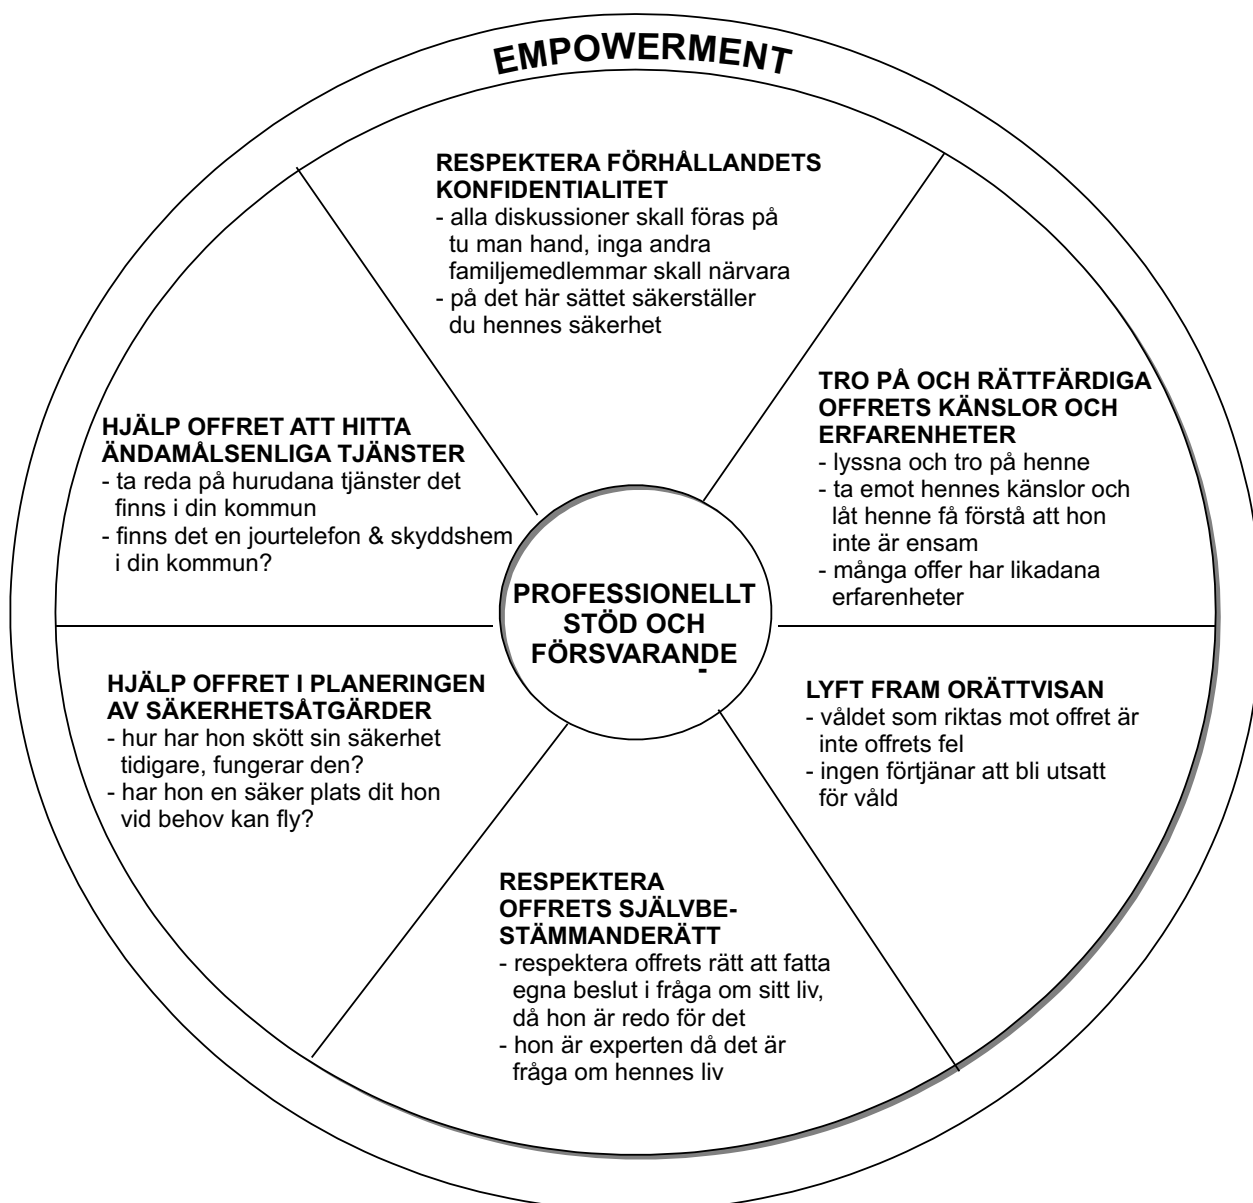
EMPOWERMENT

RESPEKTERA FÖRHÅLLANDETS KONFIDENTIALITET
- alla diskussioner skall föras på tu man hand, inga andra familjemedlemmar skall närvara
- på det här sättet säkerställer du hennes säkerhet

HJÄLP OFFRET ATT HITTA ÄNDAMÅLSENLIGA TJÄNSTER
- ta reda på hurudana tjänster det finns i din kommun
- finns det en jourtelefon & skyddshem i din kommun?

TRO PÅ OCH RÄTTFÄRDIGA OFFRETS KÄNSLOR OCH ERFARENHETER
- lyssna och tro på henne
- ta emot hennes känslor och låt henne få förstå att hon inte är ensam
- många offer har likadana erfarenheter

PROFESSIONELLT STÖD OCH FÖRSVARANDE

HJÄLP OFFRET I PLANERINGEN AV SÄKERHETSÅTGÄRDER
- hur har hon skött sin säkerhet tidigare, fungerar den?
- har hon en säker plats dit hon vid behov kan fly?

LYFT FRAM ORÄTTVISAN
- våldet som riktas mot offret är inte offrets fel
- ingen förtjänar att bli utsatt för våld

RESPEKTERA OFFRETS SJÄLVBESTÄMMANDERÄTT
- respektera offrets rätt att fatta egna beslut i fråga om sitt liv, då hon är redo för det
- hon är experten då det är fråga om hennes liv